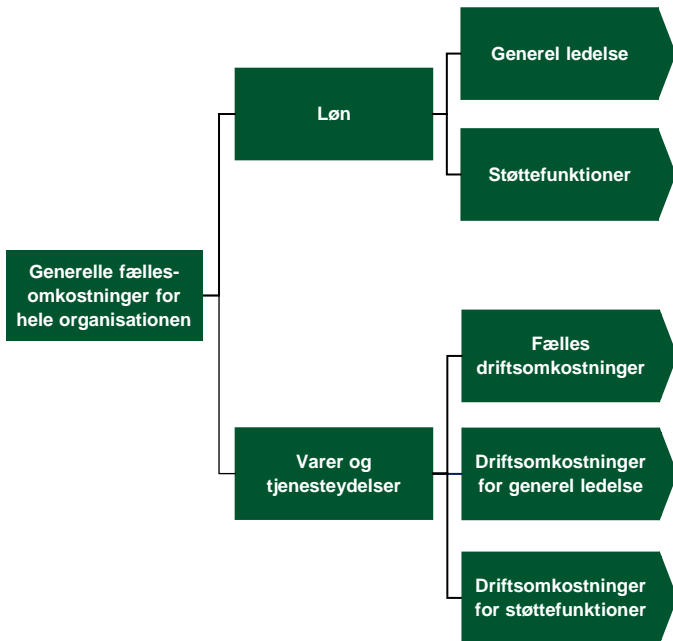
Generelle fælles-omkostninger for hele organisationen

Løn

Generel ledelse

Støttefunktioner

Varer og tjenesteydelser

Fælles driftsomkostninger

Driftsomkostninger for generel ledelse

Driftsomkostninger for støttefunktioner